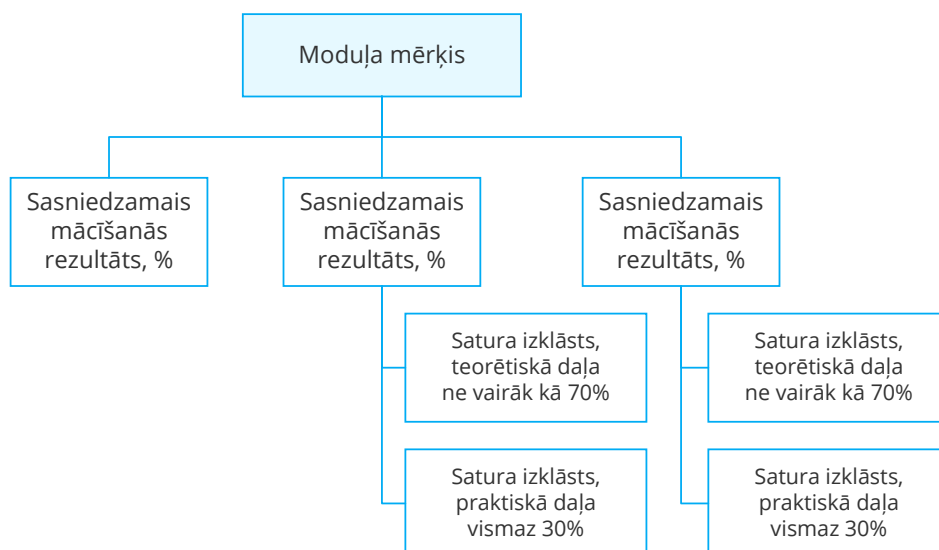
Moduļa mērķis

Sasniedzamais mācīšanās rezultāts, %

Sasniedzamais mācīšanās rezultāts, %

Satura izklāsts, teorētiskā daļa ne vairāk kā 70%

Satura izklāsts, praktiskā daļa vismaz 30%

Sasniedzamais mācīšanās rezultāts, %

Satura izklāsts, teorētiskā daļa ne vairāk kā 70%

Satura izklāsts, praktiskā daļa vismaz 30%